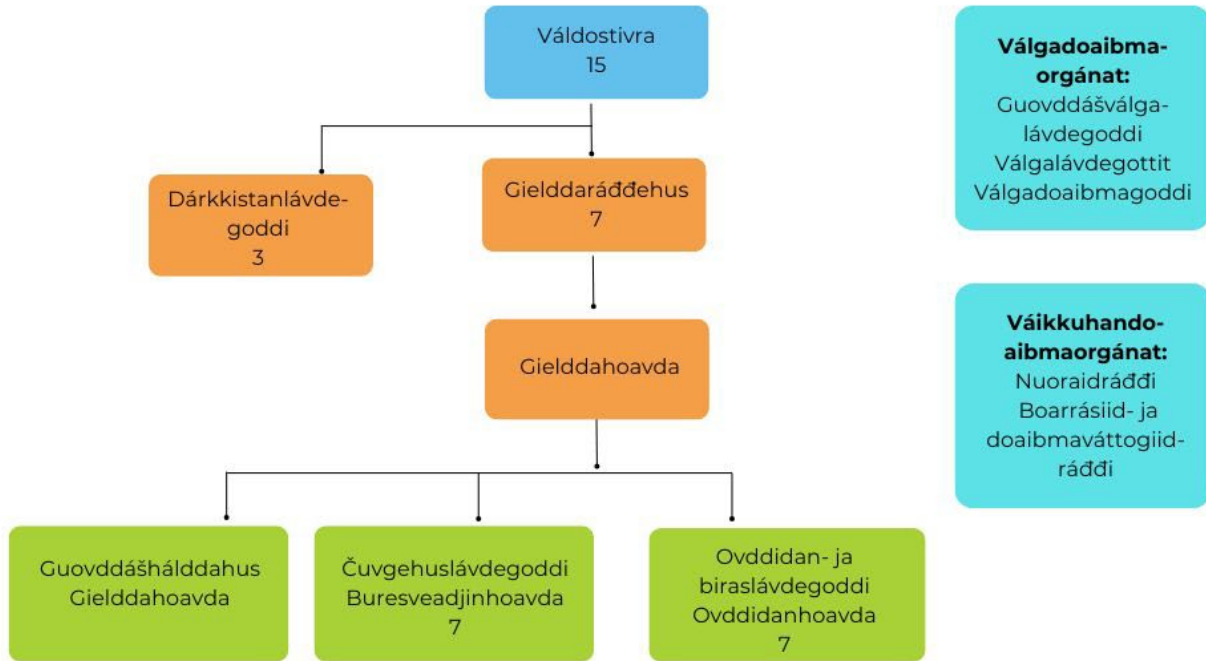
Váldostivra
15

Dárkkistanlávdegoddi
3

Gielddaráđđehus
7

Gielddahoavda

Guovddášhálddahus
Gielddahoavda

Čuvgehuslávdegoddi
Buresveadjinhoavda
7

Ovddidan- ja biraslávdegoddi
Ovddidanhoavda
7

**Válgadoaibmaorgánat:**
Guovddášválgalávdegoddi
Válgalávdegottit
Válgadoaibmagoddi

**Váikkuhandoaibmaorgánat:**
Nuoraidráđđi
Boarrásiid- ja doaibmaváttogiidráđđi